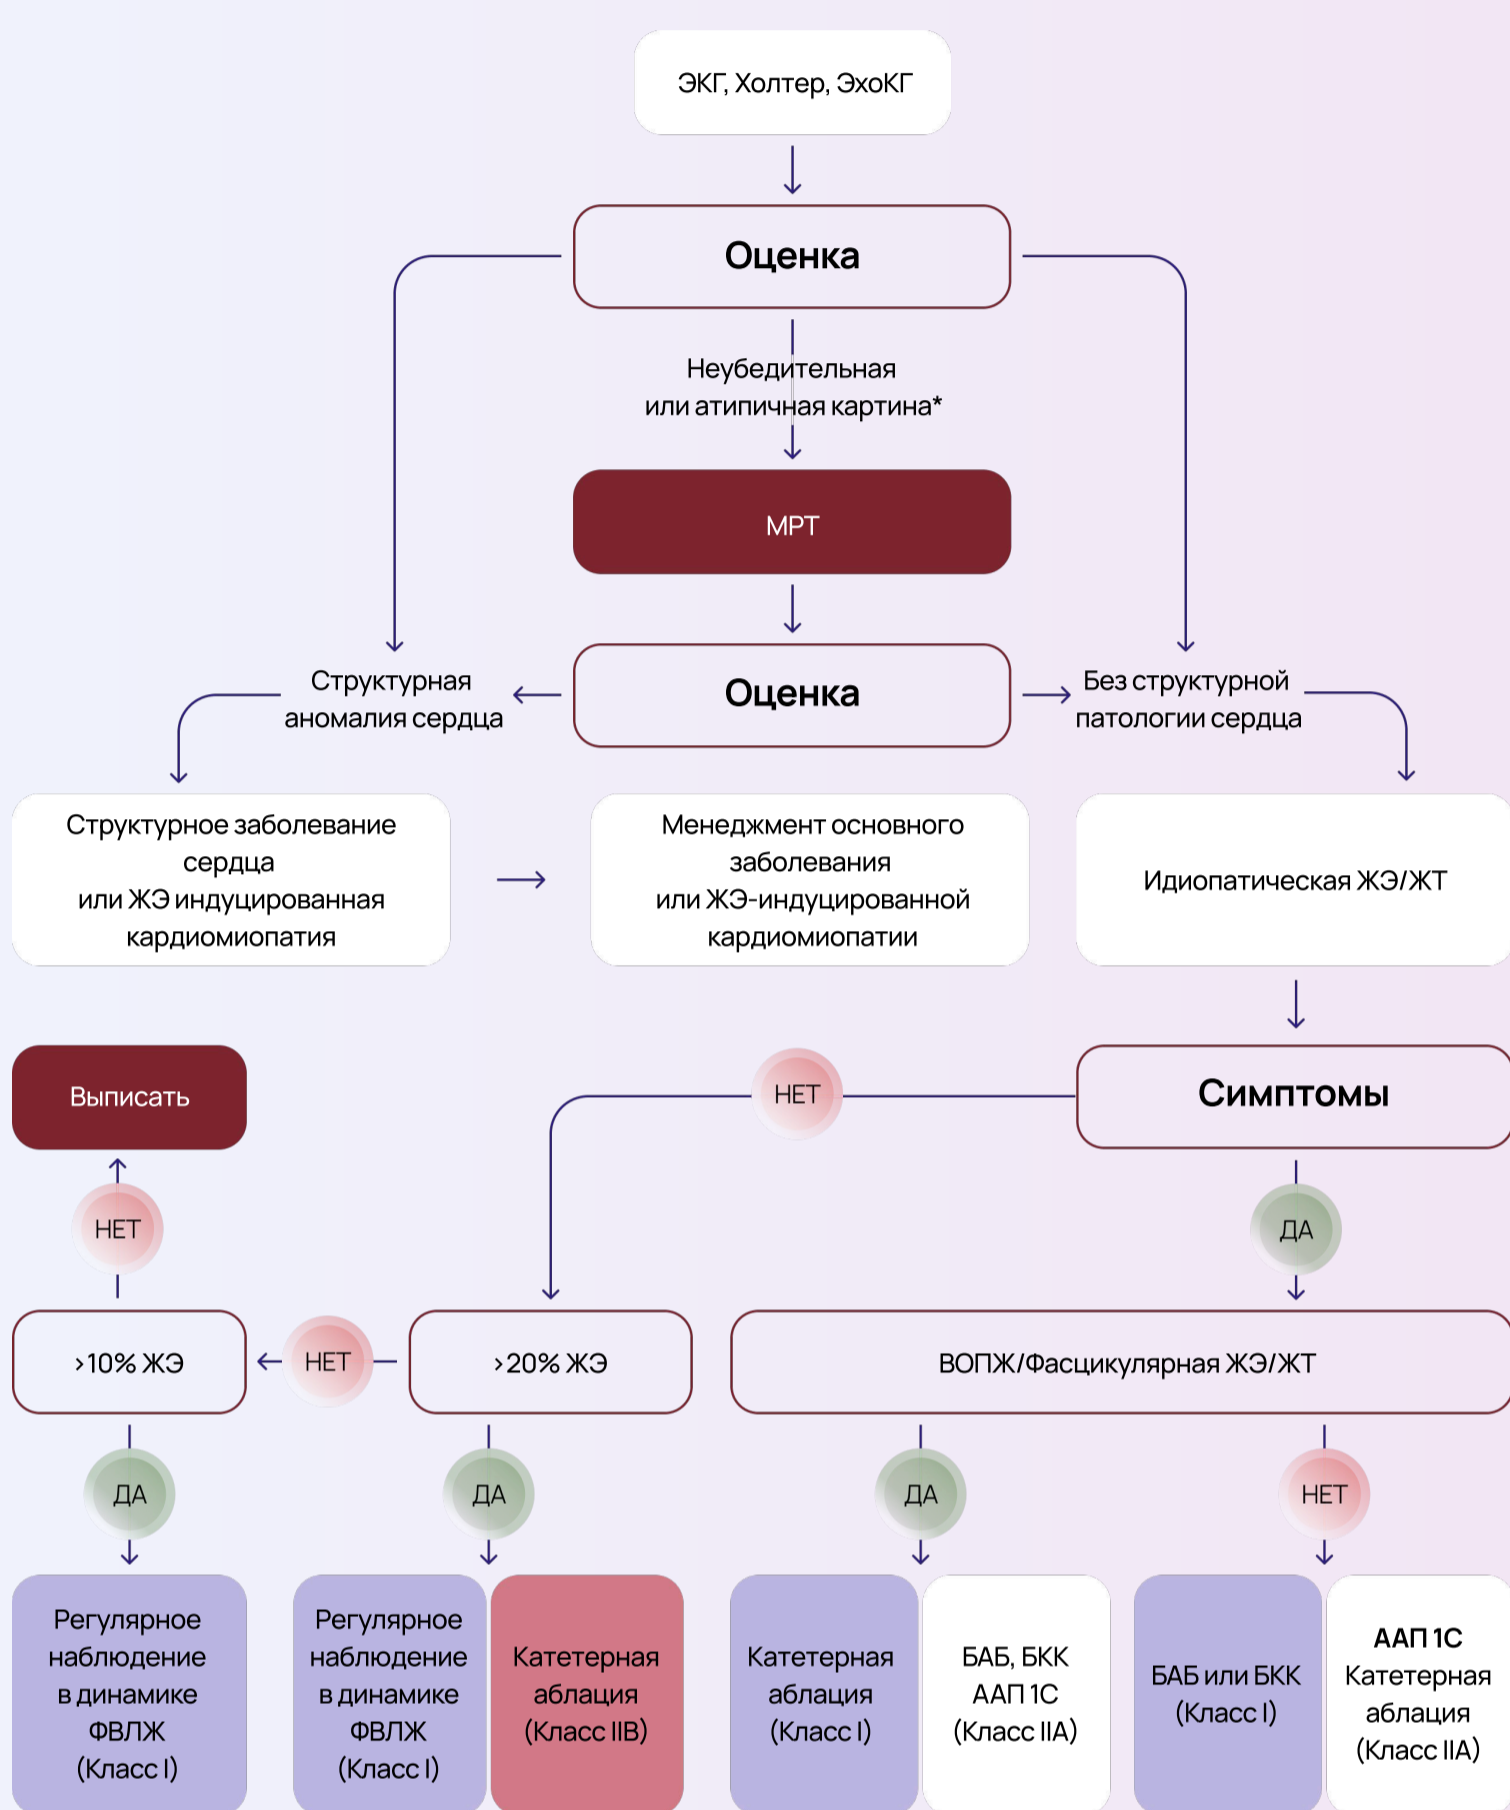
ЭКГ, Холтер, ЭхоКГ

Оценка

Неубедительная или атипичная картина*

МРТ

Структурная аномалия сердца

Оценка

Без структурной патологии сердца

Структурное заболевание сердца или ЖЭ индуцированная кардиомиопатия

Менеджмент основного заболевания или ЖЭ-индуцированной кардиомиопатии

Идиопатическая ЖЭ/ЖТ

Выписать

НЕТ

Симптомы

НЕТ

ДА

>10% ЖЭ

НЕТ

>20% ЖЭ

ВОПЖ/Фасцикулярная ЖЭ/ЖТ

ДА

ДА

ДА

НЕТ

Регулярное наблюдение в динамике ФВЛЖ (Класс I)

Регулярное наблюдение в динамике ФВЛЖ (Класс I)

Катетерная абляция (Класс IIB)

Катетерная абляция (Класс I)

БАБ, БКК ААП 1С (Класс IIA)

БАБ или БКК (Класс I)

ААП 1С Катетерная абляция (Класс IIA)